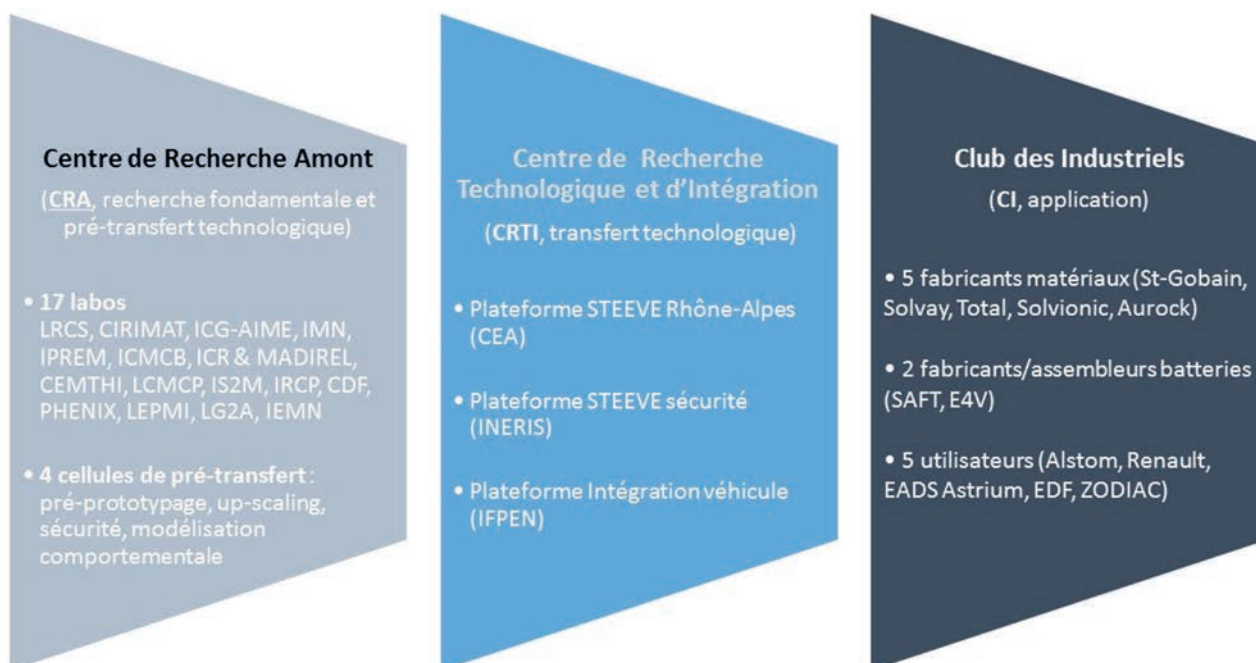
Centre de Recherche Amont

(CRA, recherche fondamentale et pré-transfert technologique)

• 17 labos
LRCS, CIRIMAT, ICG-AIME, IMN, IPREM, ICMCB, ICR & MADIREL, CEMTHI, LCMCP, IS2M, IRCP, CDF, PHENIX, LEPMI, LG2A, IEMN

• 4 cellules de pré-transfert : pré-prototypage, up-scaling, sécurité, modélisation comportementale

Centre de Recherche Technologique et d'Intégration

(CRTI, transfert technologique)

• Plateforme STEEVE Rhône-Alpes (CEA)

• Plateforme STEEVE sécurité (INERIS)

• Plateforme Intégration véhicule (IFPEN)

Club des Industriels

(CI, application)

• 5 fabricants matériaux (St-Gobain, Solvay, Total, Solvionic, Aurock)

• 2 fabricants/assembleurs batteries (SAFT, E4V)

• 5 utilisateurs (Alstom, Renault, EADS Astrium, EDF, ZODIAC)